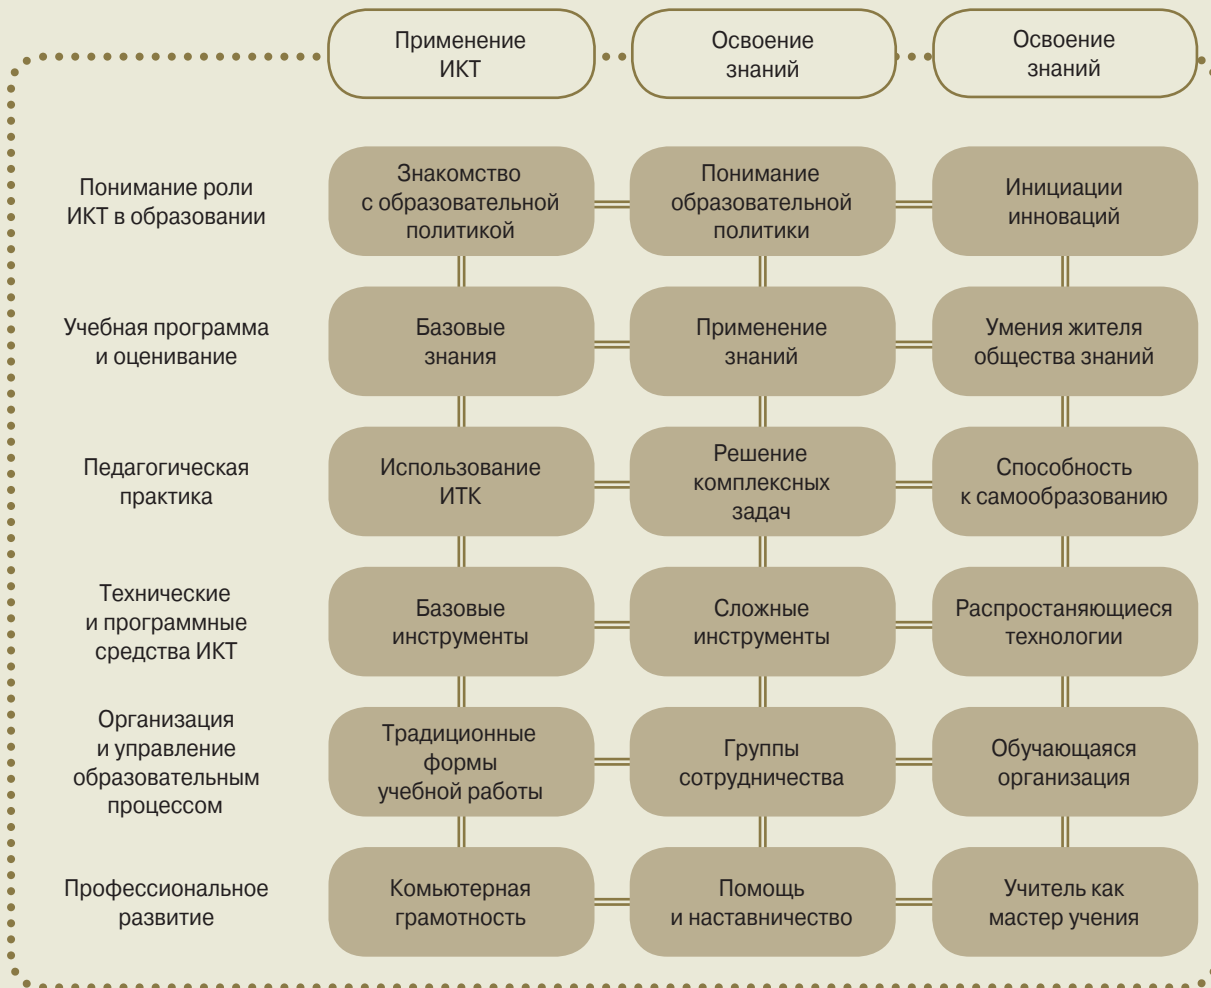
|  | Применение ИКТ | Освоение знаний | Освоение знаний |
|---|---|---|---|
| Понимание роли ИКТ в образовании | Знакомство с образовательной политикой | Понимание образовательной политики | Инициации инноваций |
| Учебная программа и оценивание | Базовые знания | Применение знаний | Умения жителя общества знаний |
| Педагогическая практика | Использование ИТК | Решение комплексных задач | Способность к самообразованию |
| Технические и программные средства ИКТ | Базовые инструменты | Сложные инструменты | Распростаняющиеся технологии |
| Организация и управление образовательным процессом | Традиционные формы учебной работы | Группы сотрудничества | Обучающаяся организация |
| Профессиональное развитие | Комьютерная грамотность | Помощь и наставничество | Учитель как мастер учения |